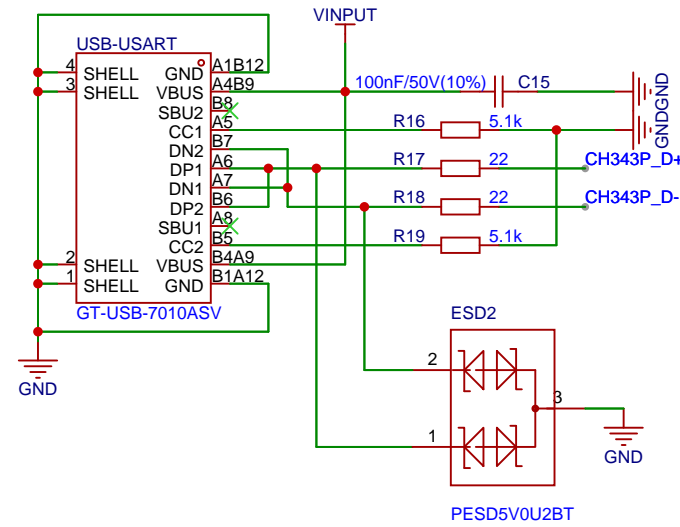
VINPUT

USB-USART

4 SHELL
3 SHELL
GND A1B12
VBUS A4B9
SBU2 B8
CC1 A5
DN2 B7
DP1 A6
DN1 A7
DP2 B6
SBU1 A8
CC2 B5
2 SHELL
1 SHELL
VBUS B4A9
GND B1A12

GT-USB-7010ASV

GND

100nF/50V(10%)
C15
GND
GND

R16 5.1k
R17 22
CH343P_D+
R18 22
CH343P_D-
R19 5.1k

ESD2
2
1
3
GND
PESD5V0U2BT